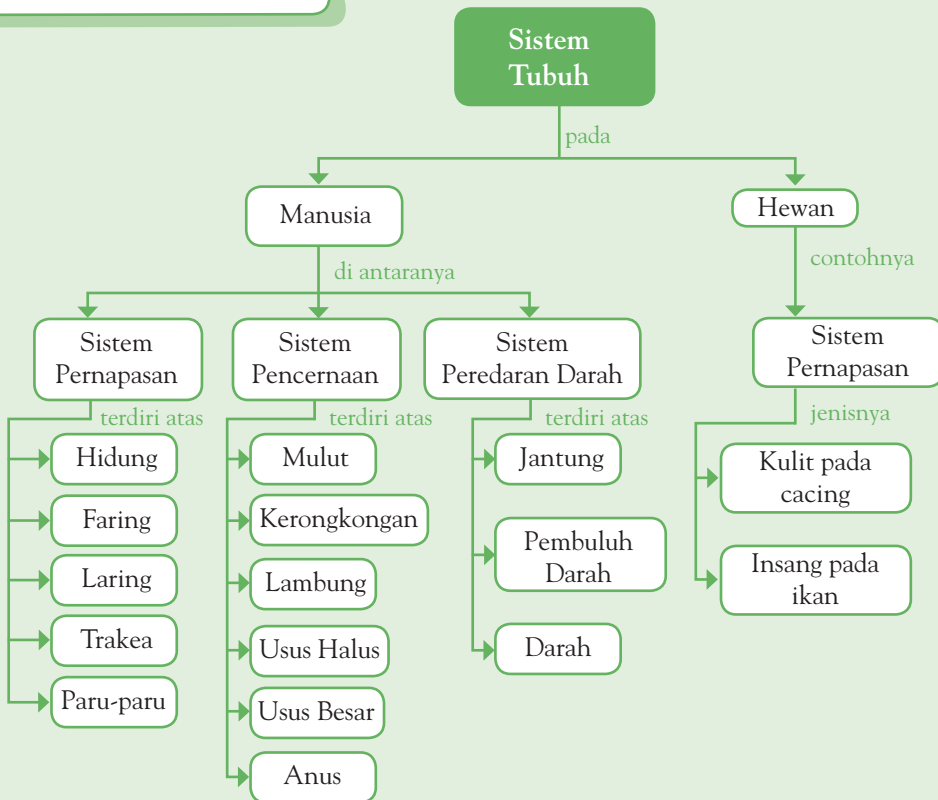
Sistem Tubuh

pada

Manusia

di antaranya

Sistem Pernapasan

terdiri atas

Hidung

Faring

Laring

Trakea

Paru-paru

Sistem Pencernaan

terdiri atas

Mulut

Kerongkongan

Lambung

Usus Halus

Usus Besar

Anus

Sistem Peredaran Darah

terdiri atas

Jantung

Pembuluh Darah

Darah

Hewan

contohnya

Sistem Pernapasan

jenisnya

Kulit pada cacing

Insang pada ikan